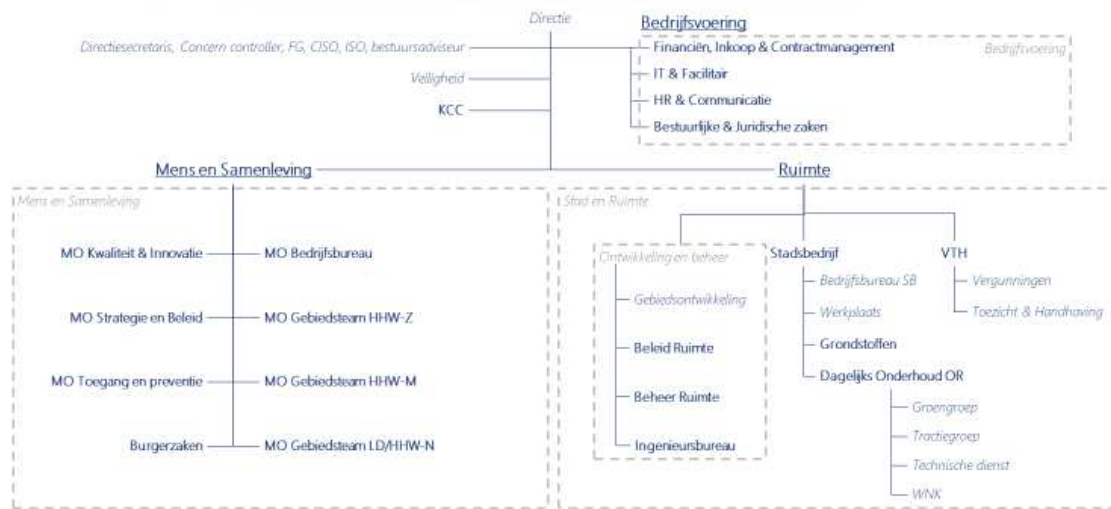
Directie

Bedrijfsvoering

Directiesecretaris, Concern controller, FG, CISO, ISO, bestuursadviseur

Veiligheid

KCC

Financiën, Inkoop & Contractmanagement
IT & Facilitair
HR & Communicatie
Bestuurlijke & Juridische zaken

Bedrijfsvoering

Mens en Samenleving

Ruimte

Mens en Samenleving

MO Kwaliteit & Innovatie
MO Strategie en Beleid
MO Toegang en preventie
Burgerzaken

MO Bedrijfsbureau
MO Gebiedsteam HHW-Z
MO Gebiedsteam HHW-M
MO Gebiedsteam LD/HHW-N

Stad en Ruimte

Ontwikkeling en beheer
Gebiedsontwikkeling
Beleid Ruimte
Beheer Ruimte
Ingenieursbureau

Stadsbedrijf
Bedrijfsbureau SB
Werkplaats
Grondstoffen
Dagelijks Onderhoud OR
Groengroep
Tractiegroep
Technische dienst
WNK

VTH
Vergunningen
Toezicht & Handhaving